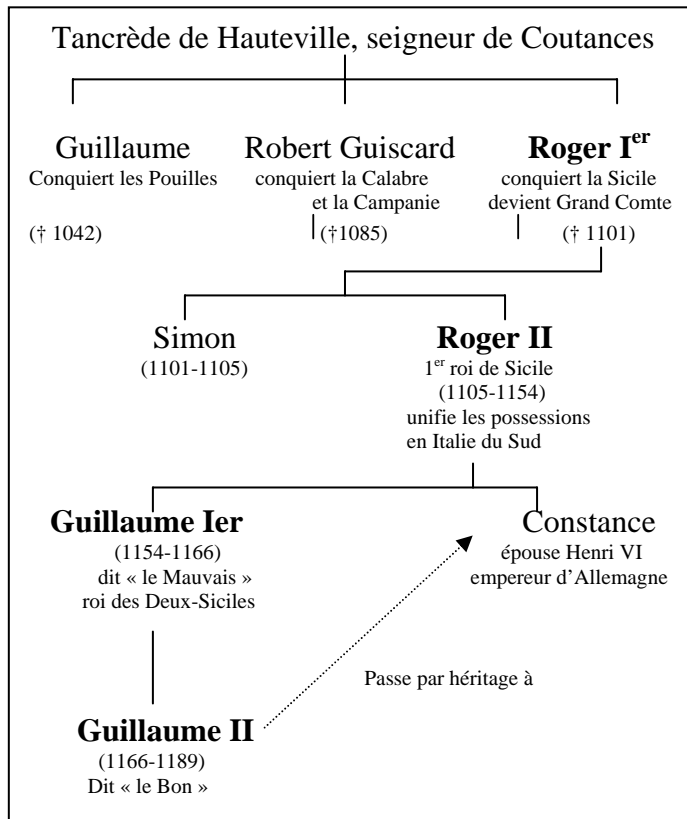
Tancrède de Hauteville, seigneur de Coutances

Guillaume
Conquiert les Pouilles

(† 1042)

Robert Guiscard
conquiert la Calabre et la Campanie

(†1085)

**Roger I$^{er}$**
conquiert la Sicile devient Grand Comte

(† 1101)

Simon
(1101-1105)

**Roger II**
1$^{er}$ roi de Sicile
(1105-1154)
unifie les possessions en Italie du Sud

**Guillaume Ier**
(1154-1166)
dit « le Mauvais »
roi des Deux-Siciles

Constance
épouse Henri VI
empereur d'Allemagne

Passe par héritage à

**Guillaume II**
(1166-1189)
Dit « le Bon »